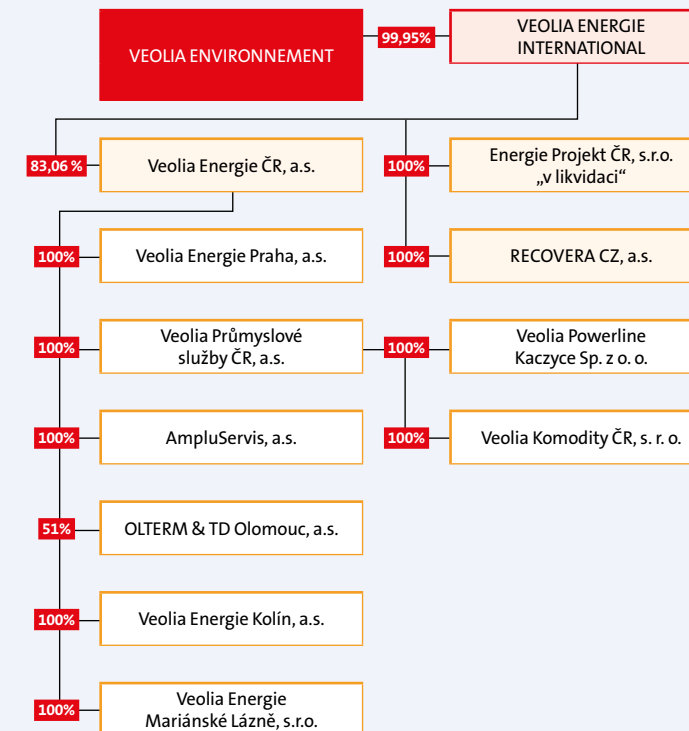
VEOLIA ENVIRONNEMENT

99,95%

VEOLIA ENERGIE INTERNATIONAL

83,06 %

Veolia Energie ČR, a.s.

100%

Energie Projekt ČR, s.r.o. „v likvidaci“

100%

Veolia Energie Praha, a.s.

100%

RECOVERA CZ, a.s.

100%

Veolia Průmyslové služby ČR, a.s.

100%

Veolia Powerline Kaczyce Sp. z o. o.

100%

AmpluServis, a.s.

100%

Veolia Komodity ČR, s. r. o.

51%

OLTERM & TD Olomouc, a.s.

100%

Veolia Energie Kolín, a.s.

100%

Veolia Energie Mariánské Lázně, s.r.o.